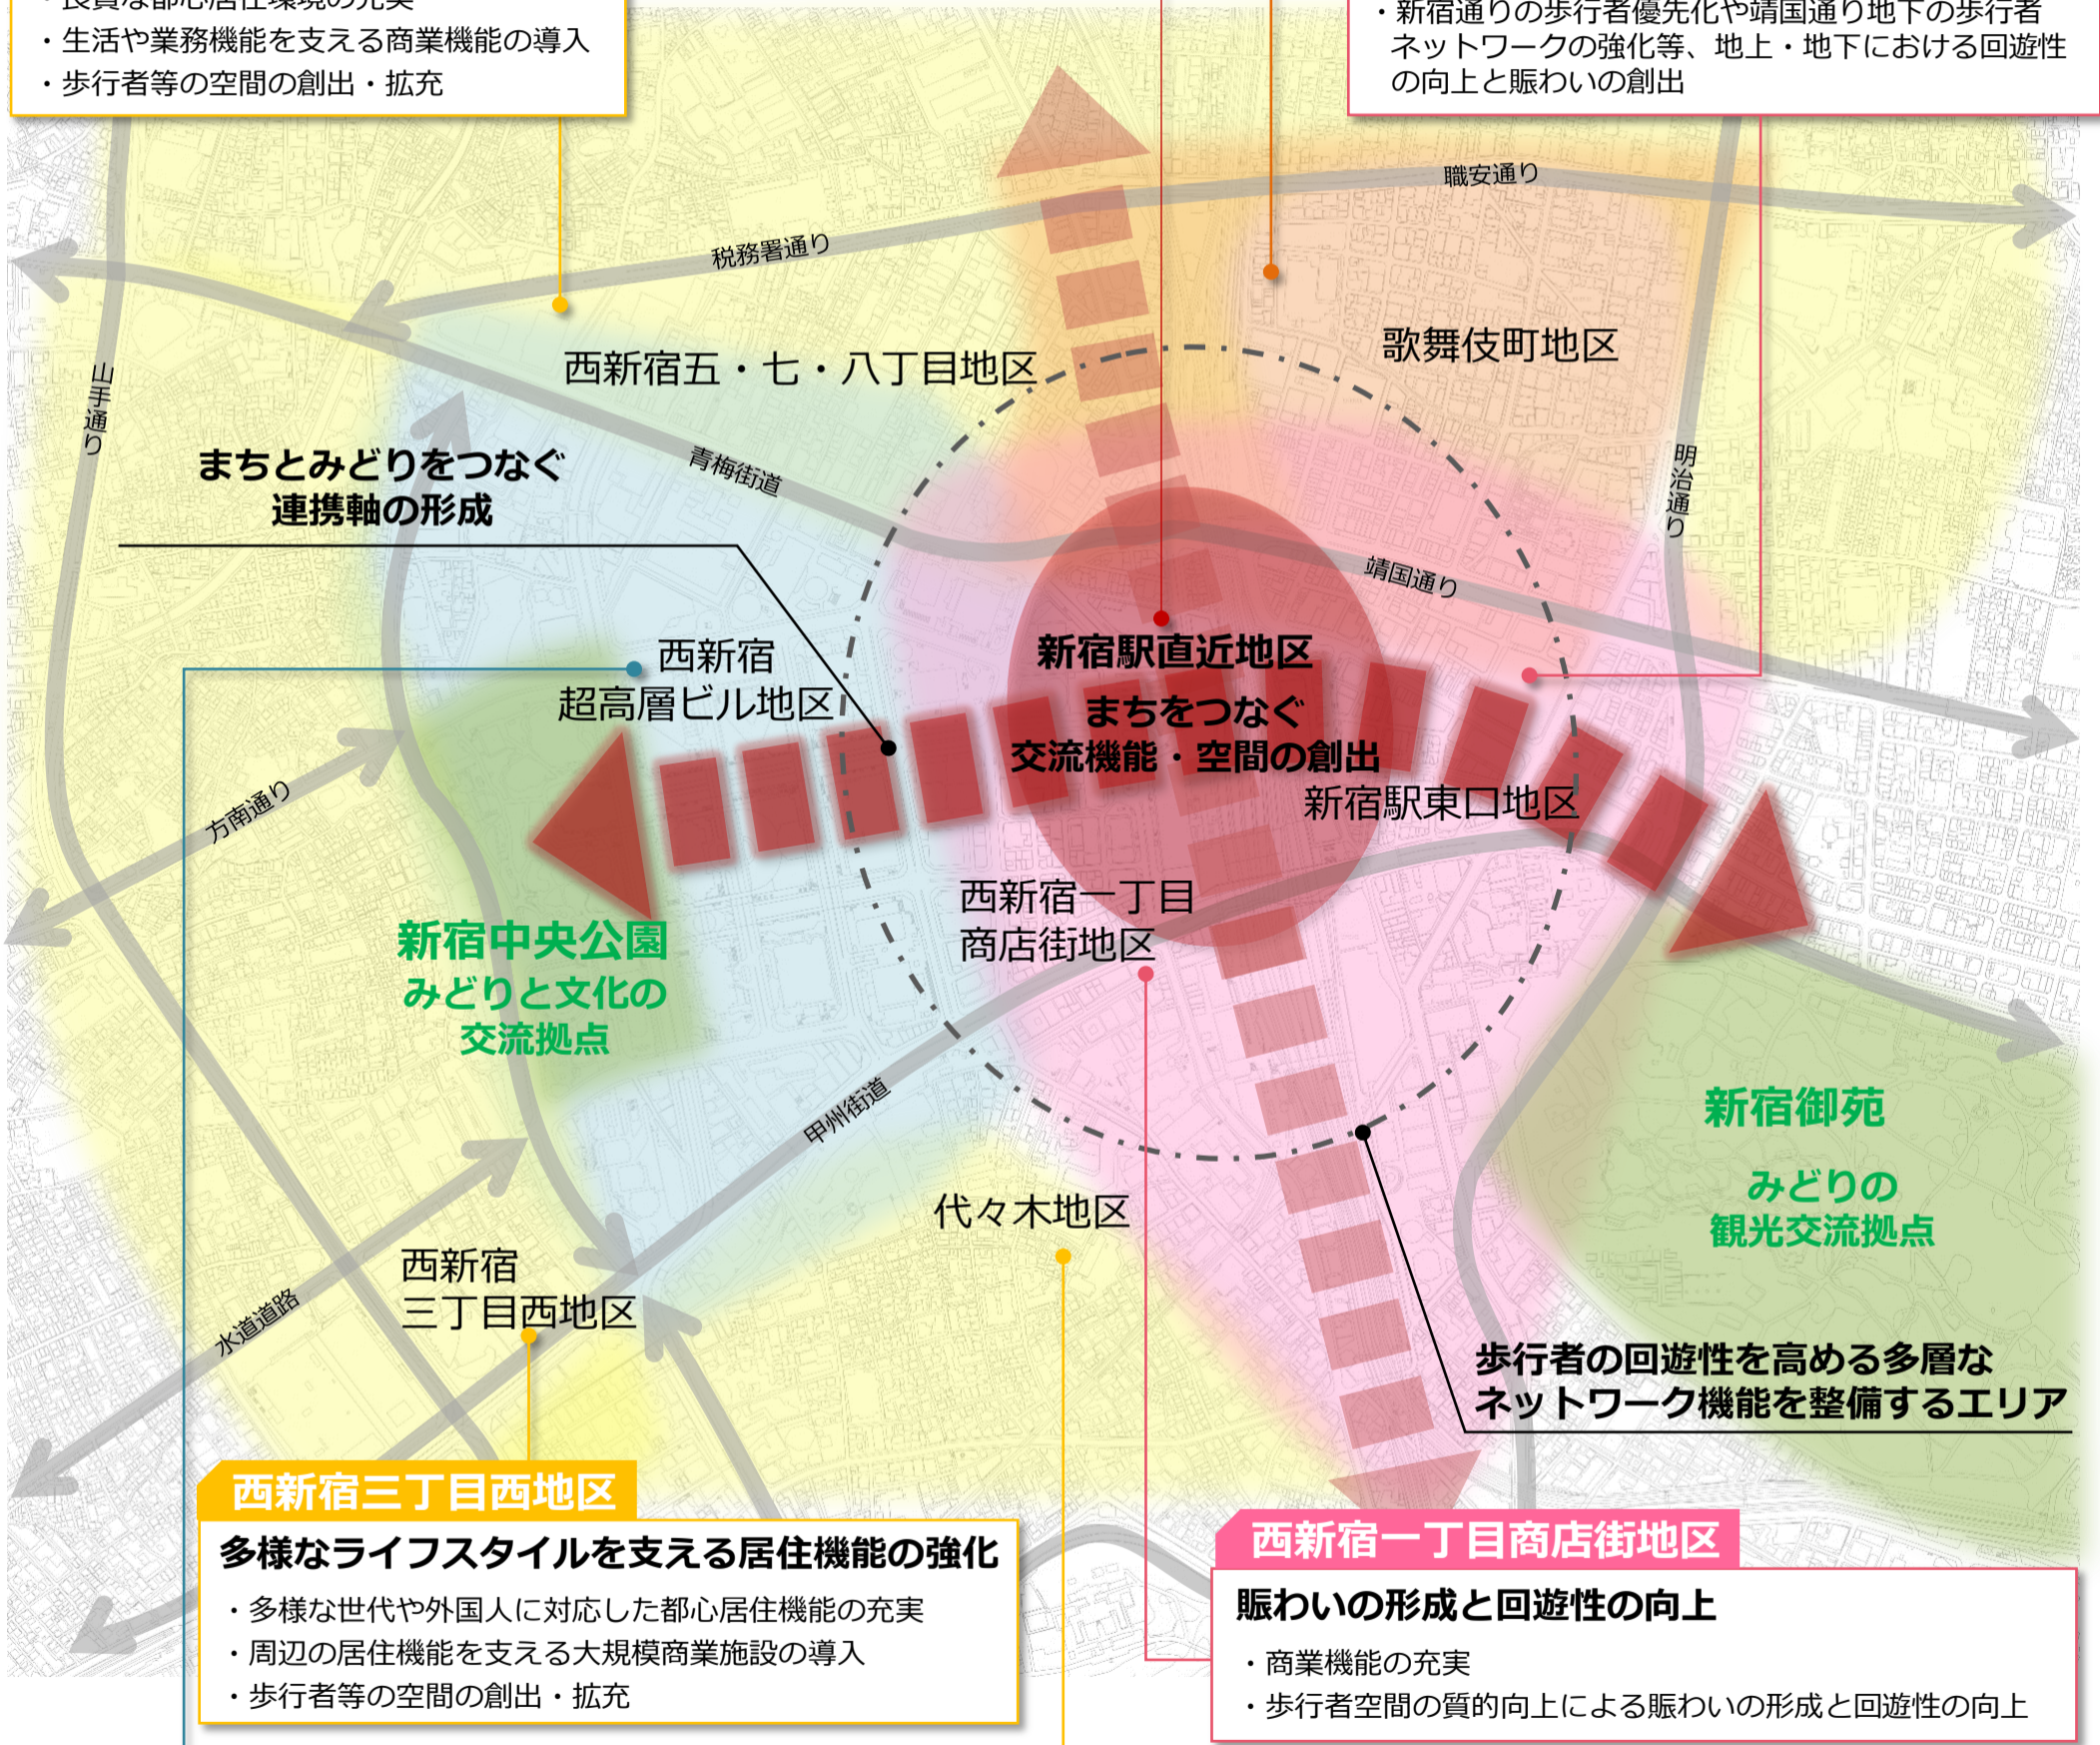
・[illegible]
・生活や業務機能を支える商業機能の導入
・歩行者等の空間の創出・拡充

・新宿通りの歩行者優先化や靖国通り地下の歩行者ネットワークの強化等、地上・地下における回遊性の向上と賑わいの創出

職安通り
税務署通り
西新宿五・七・八丁目地区
歌舞伎町地区
山手通り
青梅街道
明治通り
まちとみどりをつなぐ連携軸の形成
靖国通り
西新宿超高層ビル地区
新宿駅直近地区
まちをつなぐ交流機能・空間の創出
新宿駅東口地区
方南通り
西新宿一丁目商店街地区
新宿中央公園
みどりと文化の交流拠点
甲州街道
新宿御苑
みどりの観光交流拠点
代々木地区
西新宿三丁目西地区
水道道路
歩行者の回遊性を高める多層なネットワーク機能を整備するエリア

西新宿三丁目西地区
多様なライフスタイルを支える居住機能の強化
・多様な世代や外国人に対応した都心居住機能の充実
・周辺の居住機能を支える大規模商業施設の導入
・歩行者等の空間の創出・拡充

西新宿一丁目商店街地区
賑わいの形成と回遊性の向上
・商業機能の充実
・歩行者空間の質的向上による賑わいの形成と回遊性の向上